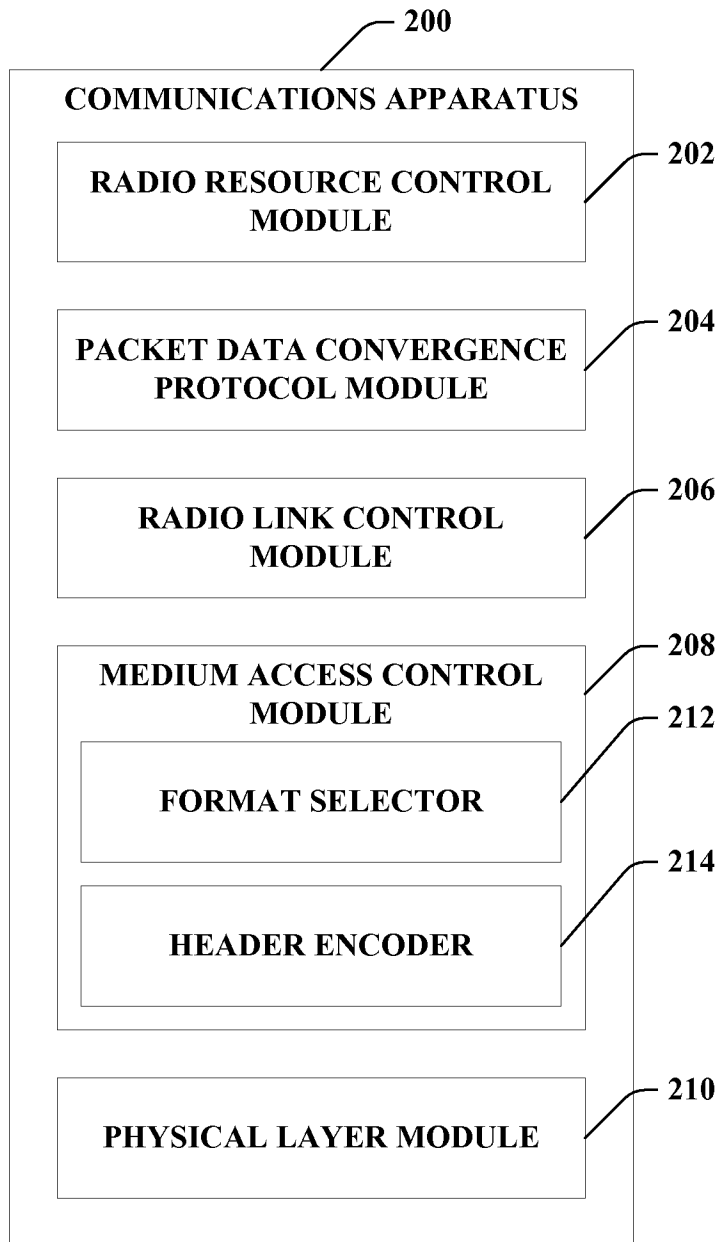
200

COMMUNICATIONS APPARATUS

RADIO RESOURCE CONTROL MODULE

202

PACKET DATA CONVERGENCE PROTOCOL MODULE

204

RADIO LINK CONTROL MODULE

206

MEDIUM ACCESS CONTROL MODULE

208

FORMAT SELECTOR

212

HEADER ENCODER

214

PHYSICAL LAYER MODULE

210